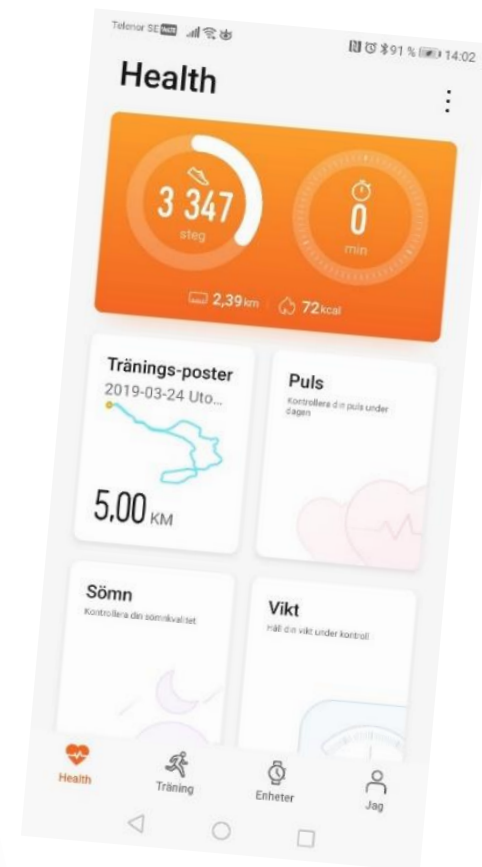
Telenor SE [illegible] 91 % 14:02

Health

3 347
steg

0
min

2,39km 72kcal

Tränings-poster
2019-03-24 Uto...

5,00 KM

Puls
Kontrollera din puls under dagen

Sömn
Kontrollera din sömnkvalitet

Vikt
Håll din vikt under kontroll

Health
Träning
Enheter
Jag